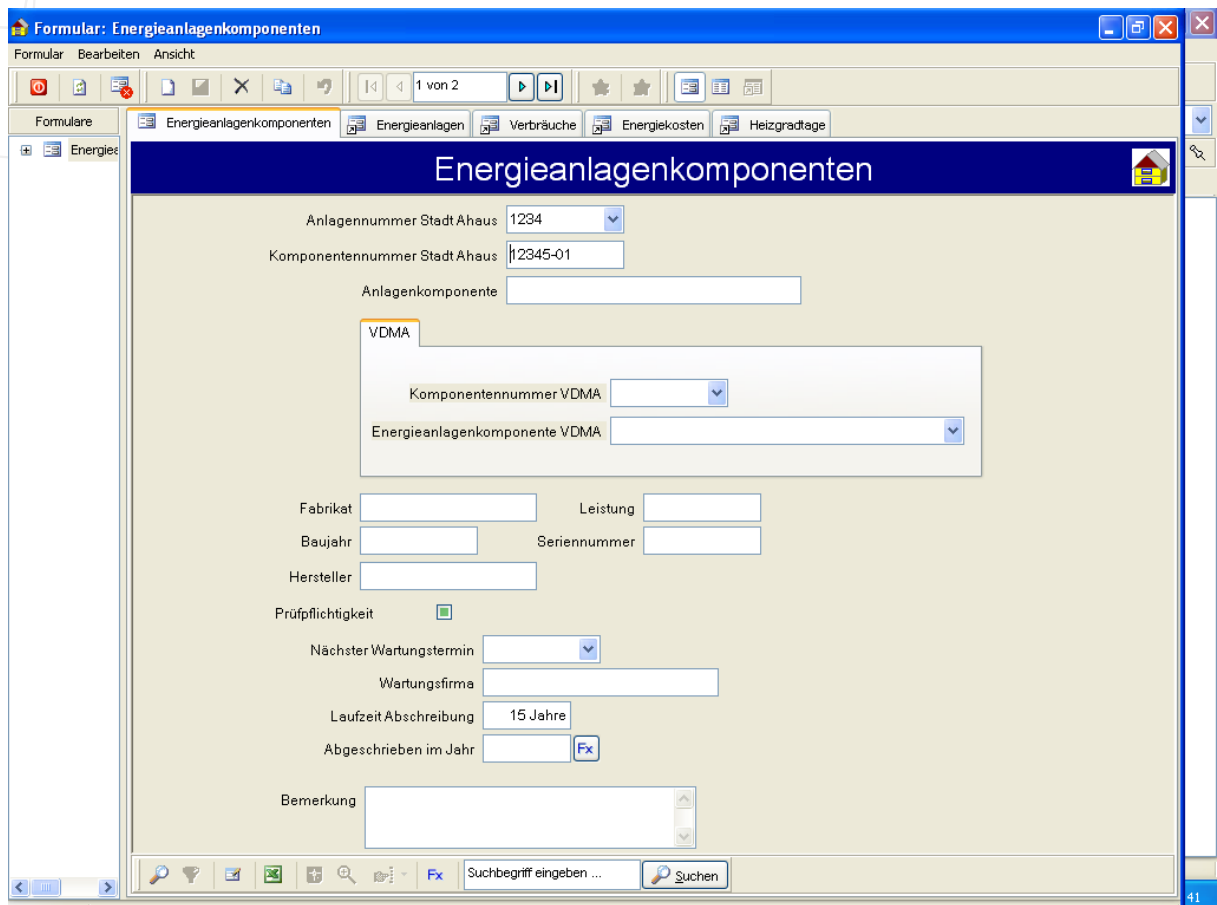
Formular: Energieanlagenkomponenten

Formular Bearbeiten Ansicht

1 von 2

Formulare

Energiea

Energieanlagenkomponenten | Energieanlagen | Verbräuche | Energiekosten | Heizgradtage

Energieanlagenkomponenten

Anlagennummer Stadt Ahaus 1234

Komponentennummer Stadt Ahaus 12345-01

Anlagenkomponente

VDMA

Komponentennummer VDMA

Energieanlagenkomponente VDMA

Fabrikat

Leistung

Baujahr

Seriennummer

Hersteller

Prüfpflichtigkeit

Nächster Wartungstermin

Wartungsfirma

Laufzeit Abschreibung 15 Jahre

Abgeschrieben im Jahr Fx

Bemerkung

Fx Suchbegriff eingeben ... Suchen

41